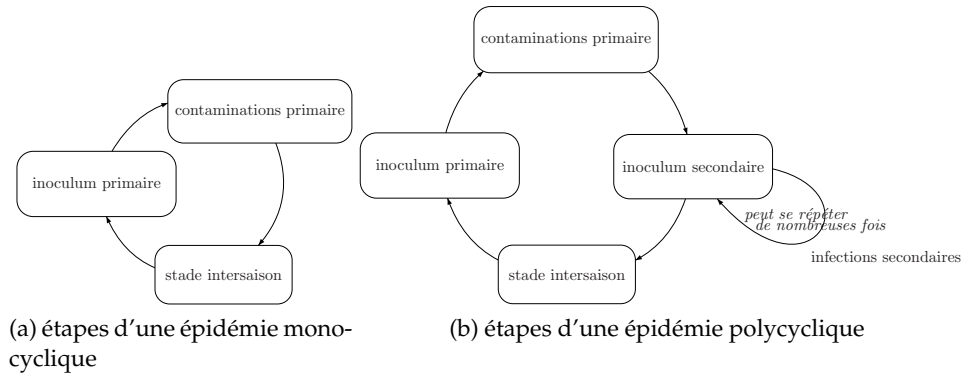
contaminations primaire

inoculum primaire

stade intersaison

(a) étapes d'une épidémie monocyclique

contaminations primaire

inoculum primaire

inoculum secondaire

peut se répéter de nombreuses fois

infections secondaires

stade intersaison

(b) étapes d'une épidémie polycyclique